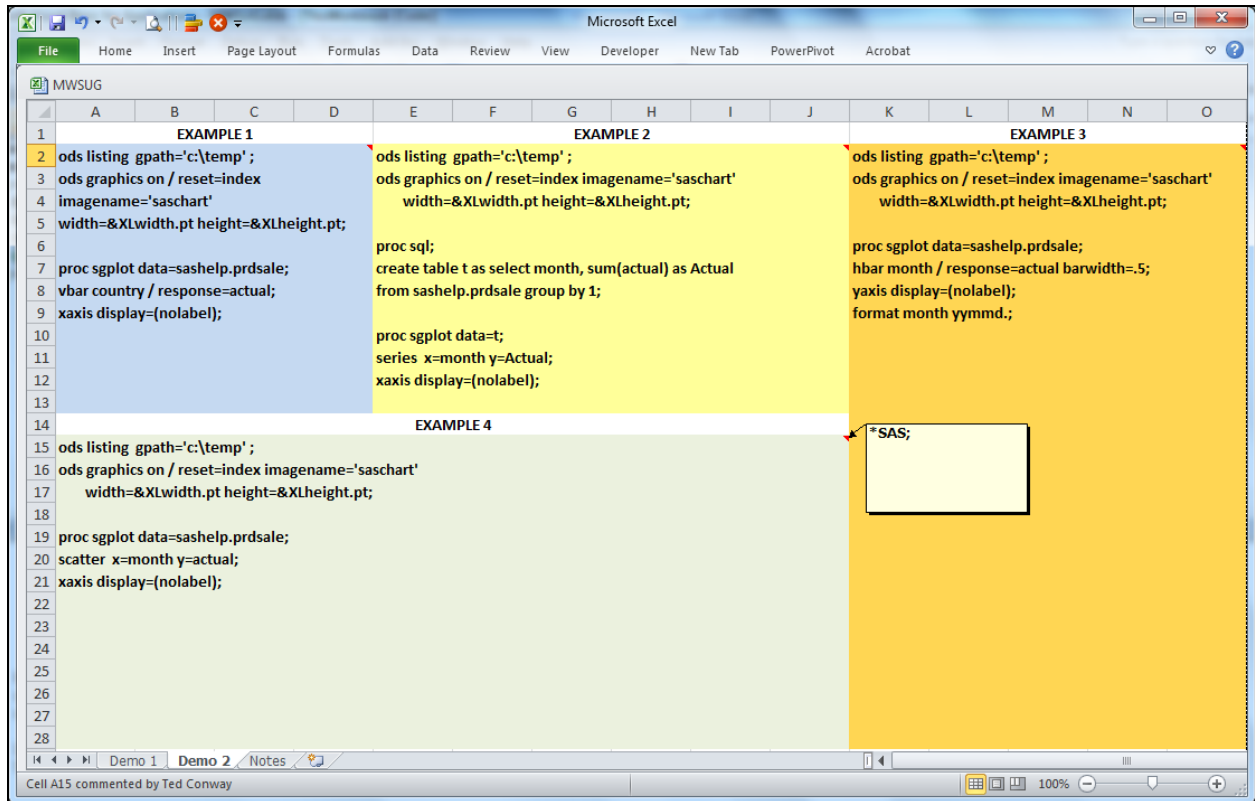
Microsoft Excel

File Home Insert Page Layout Formulas Data Review View Developer New Tab PowerPivot Acrobat

MWSUG

| | A | B | C | D | E | F | G | H | I | J | K | L | M | N | O |
|---|---|---|---|---|---|---|---|---|---|---|---|---|---|---|---|
| 1 | EXAMPLE 1 | | | | EXAMPLE 2 | | | | | | EXAMPLE 3 | | | | |
| 2 | ods listing gpath='c:\temp' ; | | | | ods listing gpath='c:\temp' ; | | | | | | ods listing gpath='c:\temp' ; | | | | |
| 3 | ods graphics on / reset=index | | | | ods graphics on / reset=index imagename='saschart' | | | | | | ods graphics on / reset=index imagename='saschart' | | | | |
| 4 | imagename='saschart' | | | | width=&XLwidth.pt height=&XLheight.pt; | | | | | | width=&XLwidth.pt height=&XLheight.pt; | | | | |
| 5 | width=&XLwidth.pt height=&XLheight.pt; | | | | | | | | | | | | | | |
| 6 | | | | | proc sql; | | | | | | proc sgplot data=sashelp.prdsale; | | | | |
| 7 | proc sgplot data=sashelp.prdsale; | | | | create table t as select month, sum(actual) as Actual | | | | | | hbar month / response=actual barwidth=.5; | | | | |
| 8 | vbar country / response=actual; | | | | from sashelp.prdsale group by 1; | | | | | | yaxis display=(nolabel); | | | | |
| 9 | xaxis display=(nolabel); | | | | | | | | | | format month yymmd.; | | | | |
| 10 | | | | | proc sgplot data=t; | | | | | | | | | | |
| 11 | | | | | series x=month y=Actual; | | | | | | | | | | |
| 12 | | | | | xaxis display=(nolabel); | | | | | | | | | | |
| 13 | | | | | | | | | | | | | | | |
| 14 | EXAMPLE 4 | | | | | | | | | | | | | | |
| 15 | ods listing gpath='c:\temp' ; | | | | | | | | | | | | | | |
| 16 | ods graphics on / reset=index imagename='saschart' | | | | | | | | | | | | | | |
| 17 | width=&XLwidth.pt height=&XLheight.pt; | | | | | | | | | | | | | | |
| 18 | | | | | | | | | | | | | | | |
| 19 | proc sgplot data=sashelp.prdsale; | | | | | | | | | | | | | | |
| 20 | scatter x=month y=actual; | | | | | | | | | | | | | | |
| 21 | xaxis display=(nolabel); | | | | | | | | | | | | | | |
| 22 | | | | | | | | | | | | | | | |
| 23 | | | | | | | | | | | | | | | |
| 24 | | | | | | | | | | | | | | | |
| 25 | | | | | | | | | | | | | | | |
| 26 | | | | | | | | | | | | | | | |
| 27 | | | | | | | | | | | | | | | |
| 28 | | | | | | | | | | | | | | | |

*SAS;

Demo 1 Demo 2 Notes

Cell A15 commented by Ted Conway

100%